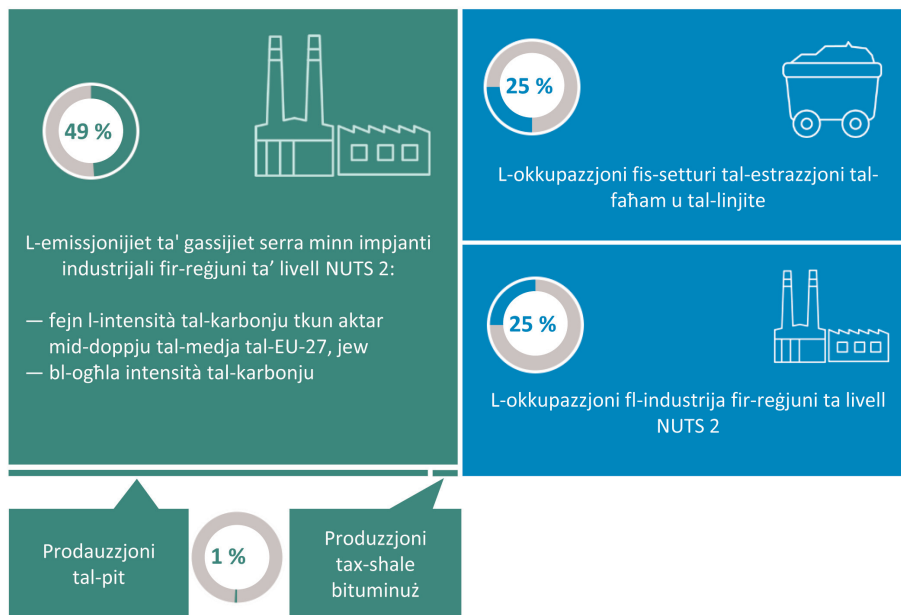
49 %

L-emissjonijiet ta' gassijiet serra minn impjanti industrijali fir-reġjuni ta’ livell NUTS 2:

— fejn l-intensità tal-karbonju tkun aktar mid-doppju tal-medja tal-EU-27, jew
— bl-ogħla intensità tal-karbonju

25 %

L-okkupazzjoni fis-setturi tal-estrazzjoni tal-faħam u tal-linjite

25 %

L-okkupazzjoni fl-industrija fir-reġjuni ta livell NUTS 2

Prodauzzjoni tal-pit

1 %

Produzzjoni tax-shale bituminuż